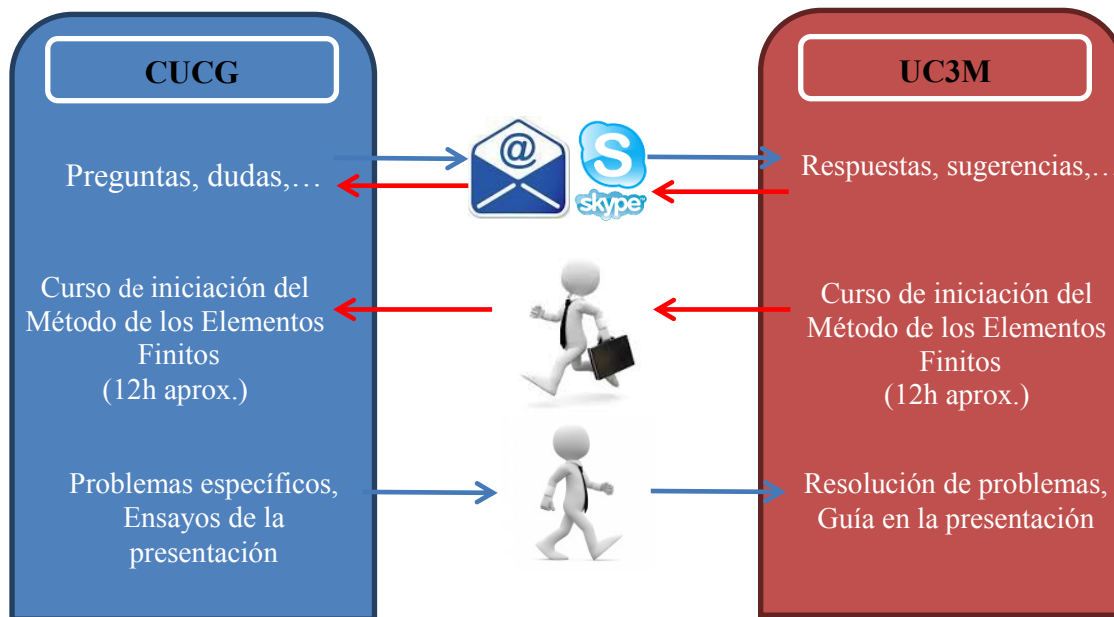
CUCG

Preguntas, dudas,…

Curso de iniciación del Método de los Elementos Finitos (12h aprox.)

Problemas específicos, Ensayos de la presentación

@

skype

UC3M

Respuestas, sugerencias,…

Curso de iniciación del Método de los Elementos Finitos (12h aprox.)

Resolución de problemas, Guía en la presentación